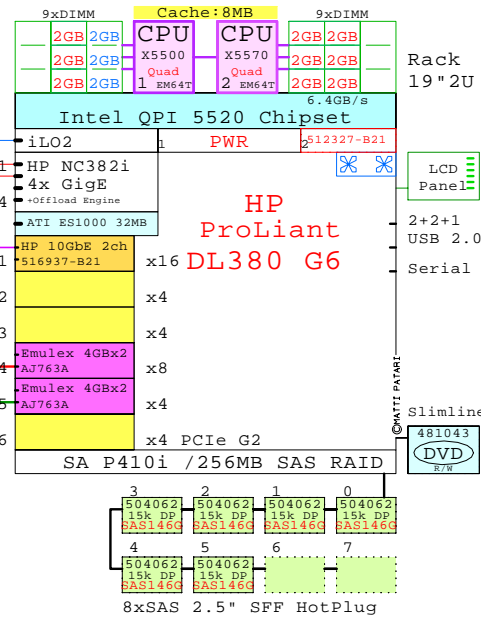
9xDIMM
Cache:8MB
9xDIMM
2GB 2GB
2GB 2GB
2GB 2GB
CPU
X5500
Quad
1 EM64T
CPU
X5570
Quad
2 EM64T
2GB 2GB
2GB 2GB
2GB 2GB
Rack
19"2U
6.4GB/s
Intel QPI 5520 Chipset
iLO2
1 PWR 2 512327-B21
1 HP NC382i
4x GigE
+Offload Engine
4
ATI ES1000 32MB
LCD
Panel
HP
ProLiant
DL380 G6
2+2+1
USB 2.0
Serial
HP 10GbE 2ch
1 516937-B21
x16
2 x4
3 x4
Emulex 4GBx2
4 AJ763A
x8
Emulex 4GBx2
5 AJ763A
x4
6 x4 PCIe G2
©MATTI PATARI
Slimline
481043
DVD
R/W
SA P410i /256MB SAS RAID
3
504062
15k DP
SAS146G
2
504062
15k DP
SAS146G
1
504062
15k DP
SAS146G
0
504062
15k DP
SAS146G
4
504062
15k DP
SAS146G
5
504062
15k DP
SAS146G
6
7
8xSAS 2.5" SFF HotPlug